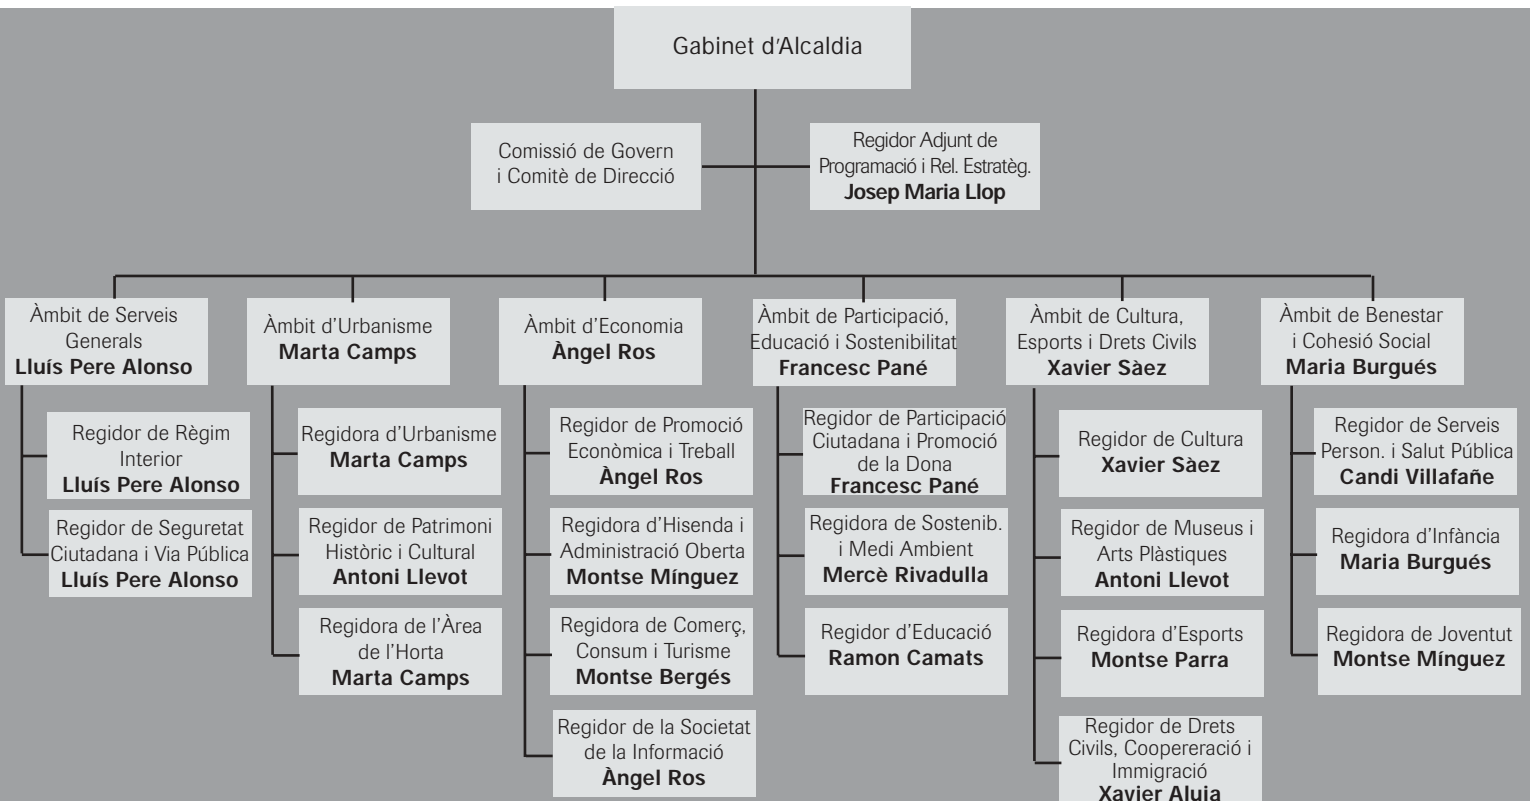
Gabinet d'Alcaldia

Comissió de Govern i Comitè de Direcció

Regidor Adjunt de Programació i Rel. Estratèg.
**Josep Maria Llop**

Àmbit de Serveis Generals
**Lluís Pere Alonso**

Regidor de Règim Interior
**Lluís Pere Alonso**

Regidor de Seguretat Ciutadana i Via Pública
**Lluís Pere Alonso**

Àmbit d'Urbanisme
**Marta Camps**

Regidora d'Urbanisme
**Marta Camps**

Regidor de Patrimoni Històric i Cultural
**Antoni Llevot**

Regidora de l'Àrea de l'Horta
**Marta Camps**

Àmbit d'Economia
**Àngel Ros**

Regidor de Promoció Econòmica i Treball
**Àngel Ros**

Regidora d'Hisenda i Administració Oberta
**Montse Mínguez**

Regidora de Comerç, Consum i Turisme
**Montse Bergés**

Regidor de la Societat de la Informació
**Àngel Ros**

Àmbit de Participació, Educació i Sostenibilitat
**Francesc Pané**

Regidor de Participació Ciutadana i Promoció de la Dona
**Francesc Pané**

Regidora de Sostenib. i Medi Ambient
**Mercè Rivadulla**

Regidor d'Educació
**Ramon Camats**

Àmbit de Cultura, Esports i Drets Civils
**Xavier Sàez**

Regidor de Cultura
**Xavier Sàez**

Regidor de Museus i Arts Plàstiques
**Antoni Llevot**

Regidora d'Esports
**Montse Parra**

Regidor de Drets Civils, Coopereració i Immigració
**Xavier Aluja**

Àmbit de Benestar i Cohesió Social
**Maria Burgués**

Regidor de Serveis Person. i Salut Pública
**Candi Villafañe**

Regidora d'Infància
**Maria Burgués**

Regidora de Joventut
**Montse Mínguez**